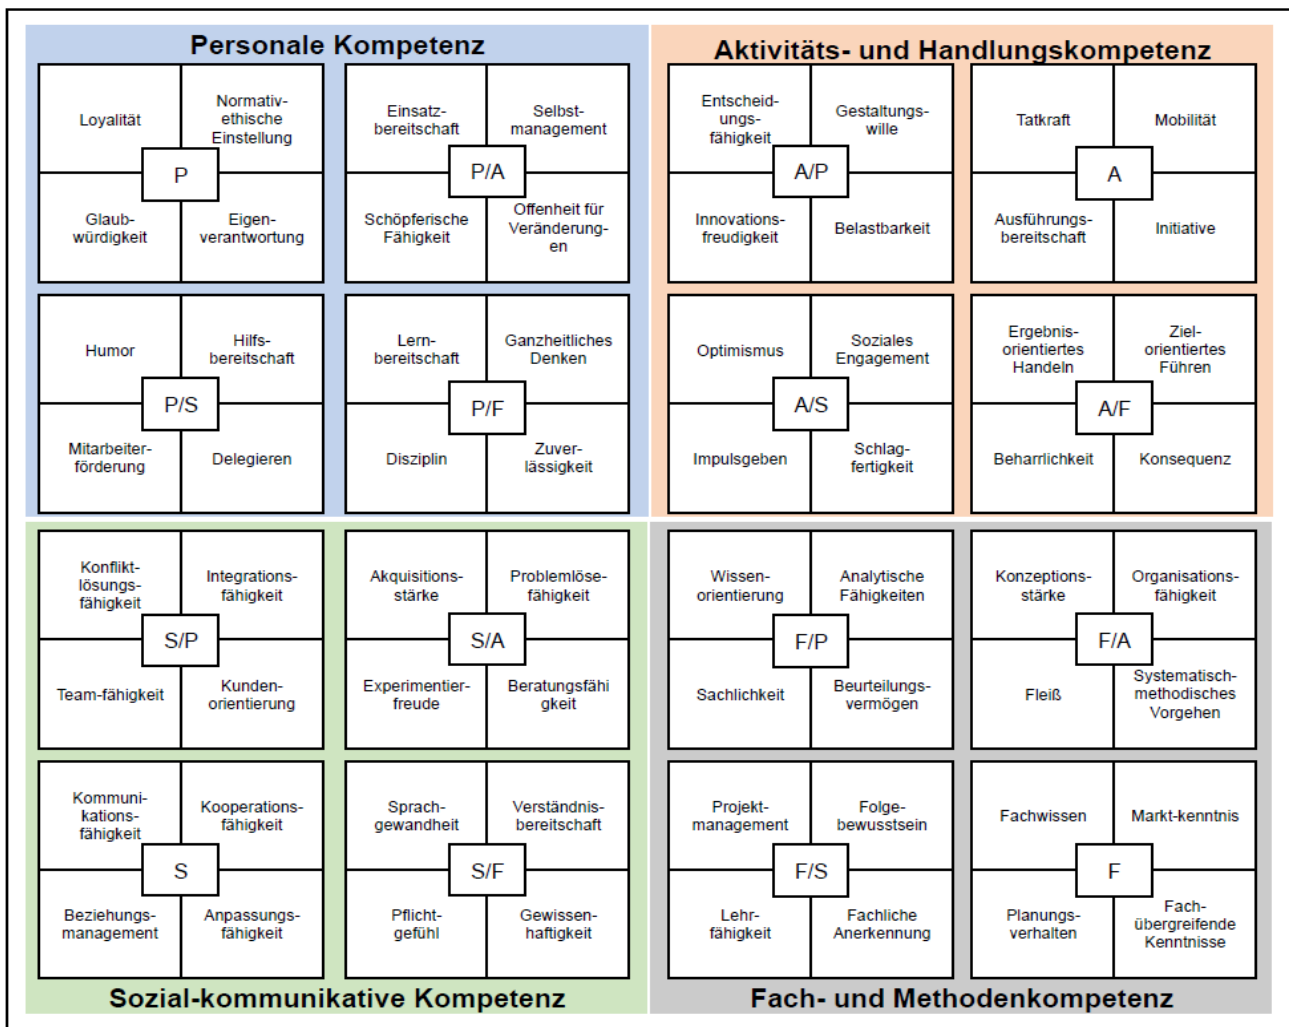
Personale Kompetenz

Loyalität
Normativ-ethische Einstellung
P
Glaub-würdigkeit
Eigen-verantwortung

Einsatz-bereitschaft
Selbst-management
P/A
Schöpferische Fähigkeit
Offenheit für Veränderung-en

Humor
Hilfs-bereitschaft
P/S
Mitarbeiter-förderung
Delegieren

Lern-bereitschaft
Ganzheitliches Denken
P/F
Disziplin
Zuver-lässigkeit

Aktivitäts- und Handlungskompetenz

Entscheid-ungs-fähigkeit
Gestaltungs-wille
A/P
Innovations-freudigkeit
Belastbarkeit

Tatkraft
Mobilität
A
Ausführungs-bereitschaft
Initiative

Optimismus
Soziales Engagement
A/S
Impulsgeben
Schlag-fertigkeit

Ergebnis-orientiertes Handeln
Ziel-orientiertes Führen
A/F
Beharrlichkeit
Konsequenz

Konflikt-lösungs-fähigkeit
Integrations-fähigkeit
S/P
Team-fähigkeit
Kunden-orientierung

Akquisitions-stärke
Problemlöse-fähigkeit
S/A
Experimentier-freude
Beratungsfähi gkeit

Kommuni-kations-fähigkeit
Kooperations-fähigkeit
S
Beziehungs-management
Anpassungs-fähigkeit

Sprach-gewandheit
Verständnis-bereitschaft
S/F
Pflicht-gefühl
Gewissen-haftigkeit

Sozial-kommunikative Kompetenz

Wissen-orientierung
Analytische Fähigkeiten
F/P
Sachlichkeit
Beurteilungs-vermögen

Konzeptions-stärke
Organisations-fähigkeit
F/A
Fleiß
Systematisch-methodisches Vorgehen

Projekt-management
Folge-bewusstsein
F/S
Lehr-fähigkeit
Fachliche Anerkennung

Fachwissen
Markt-kenntnis
F
Planungs-verhalten
Fach-übergreifende Kenntnisse

Fach- und Methodenkompetenz